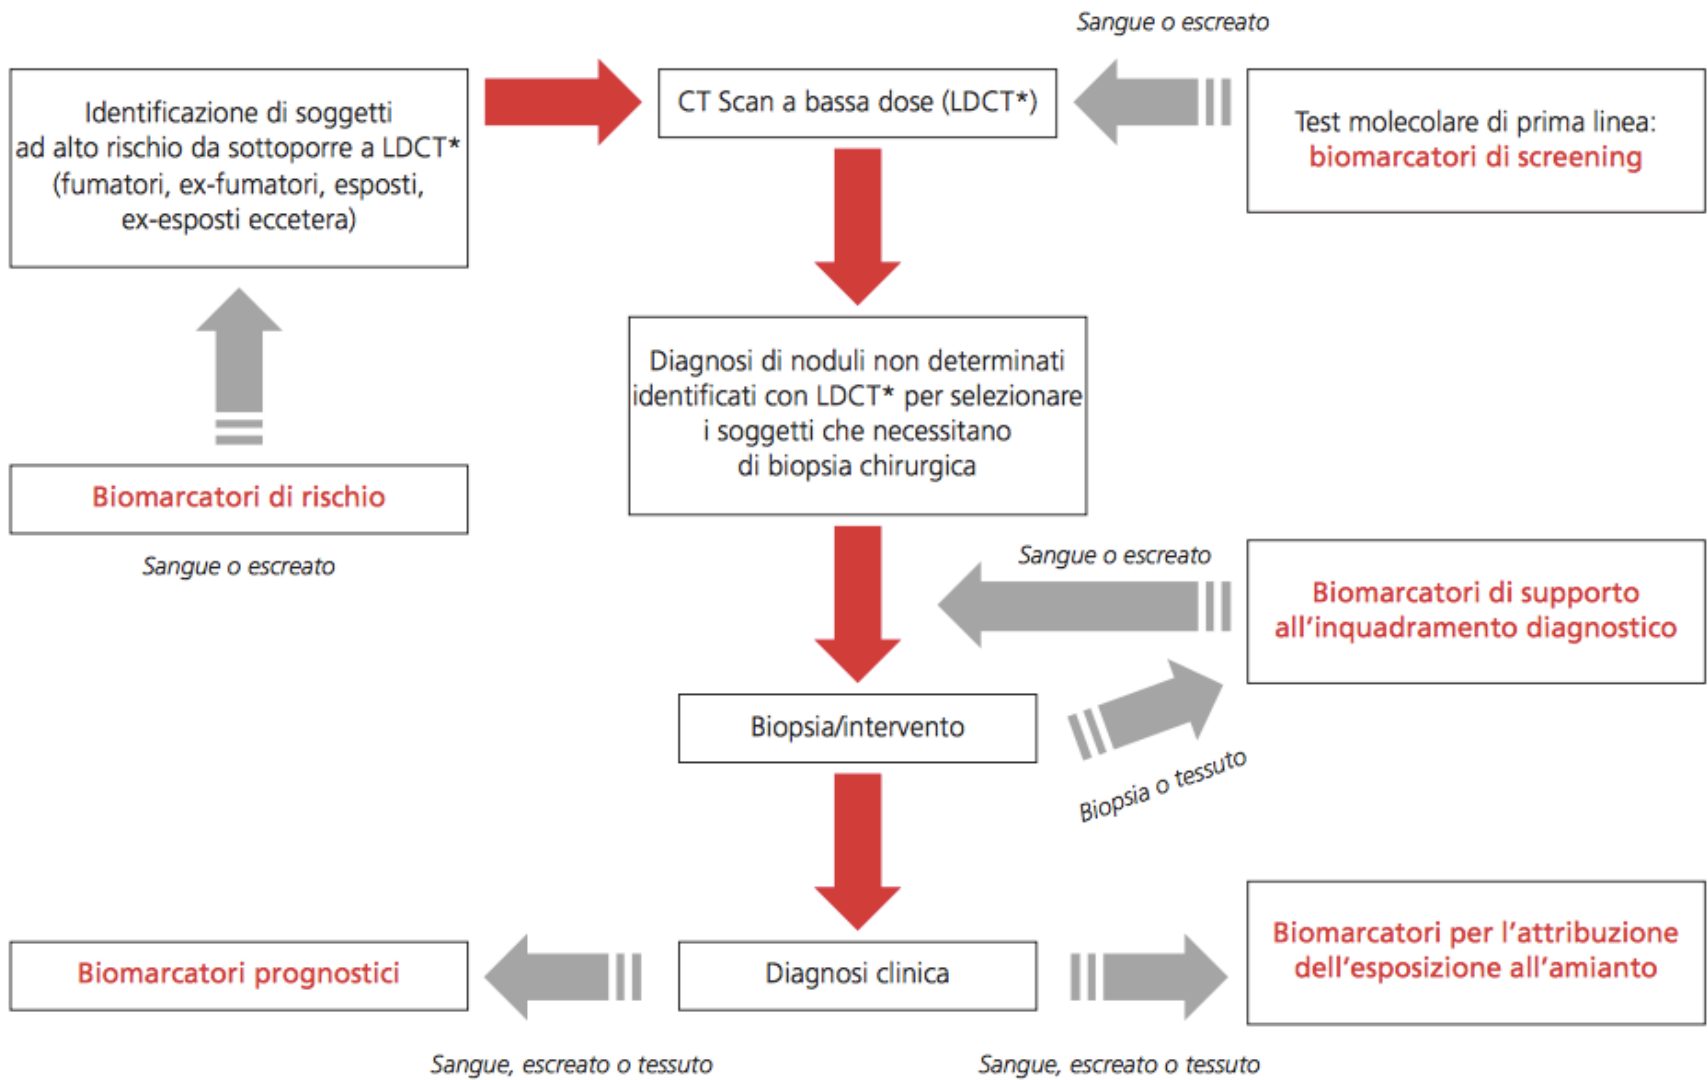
Sangue o escreato

Identificazione di soggetti ad alto rischio da sottoporre a LDCT* (fumatori, ex-fumatori, esposti, ex-esposti eccetera)

CT Scan a bassa dose (LDCT*)

Test molecolare di prima linea: biomarcatori di screening

Diagnosi di noduli non determinati identificati con LDCT* per selezionare i soggetti che necessitano di biopsia chirurgica

Biomarcatori di rischio

Sangue o escreato

Sangue o escreato

Biomarcatori di supporto all'inquadramento diagnostico

Biopsia/intervento

Biopsia o tessuto

Biomarcatori prognostici

Diagnosi clinica

Biomarcatori per l'attribuzione dell'esposizione all'amianto

Sangue, escreato o tessuto

Sangue, escreato o tessuto